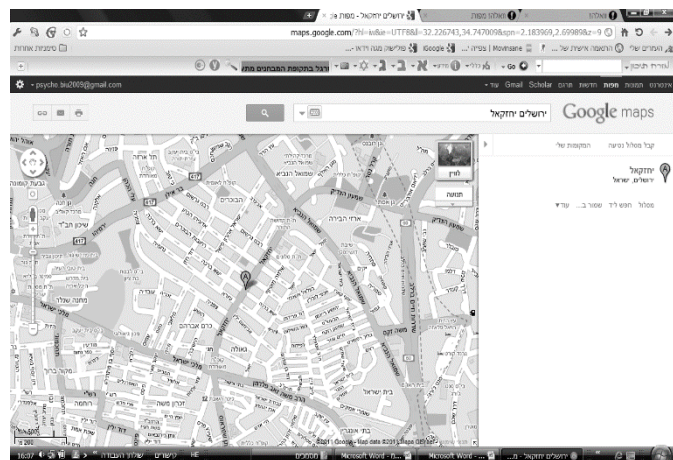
ירושלים יחזקאל - מפות G...
maps.google.com/?hl=iw&ie=UTF8&ll=32.226743,34.747009&spn=2.183969,2.69989&z=9

סימניות אחרות

psycho.biu2005@gmail.com

עוד Gmail Scholar תרגום חדשות מפות תמונות אינטרנט

Google maps

ירושלים יחזקאל

קבל מסלול נסיעה המקומות שלי

יחזקאל
ירושלים, ישראל

מסלול חפש ליד שמור ב... עוד

לוויין
תנועה

הבוכרים
שמואל הנביא
ארזי הבירה
מאה שערים
כרם אברהם
גאולה
ירושלים
משה זקן
בית ישראל

©2011 Google - Map data ©2011 Mapa GISrael

16:07
Microsoft Word
ירושלים יחזקאל